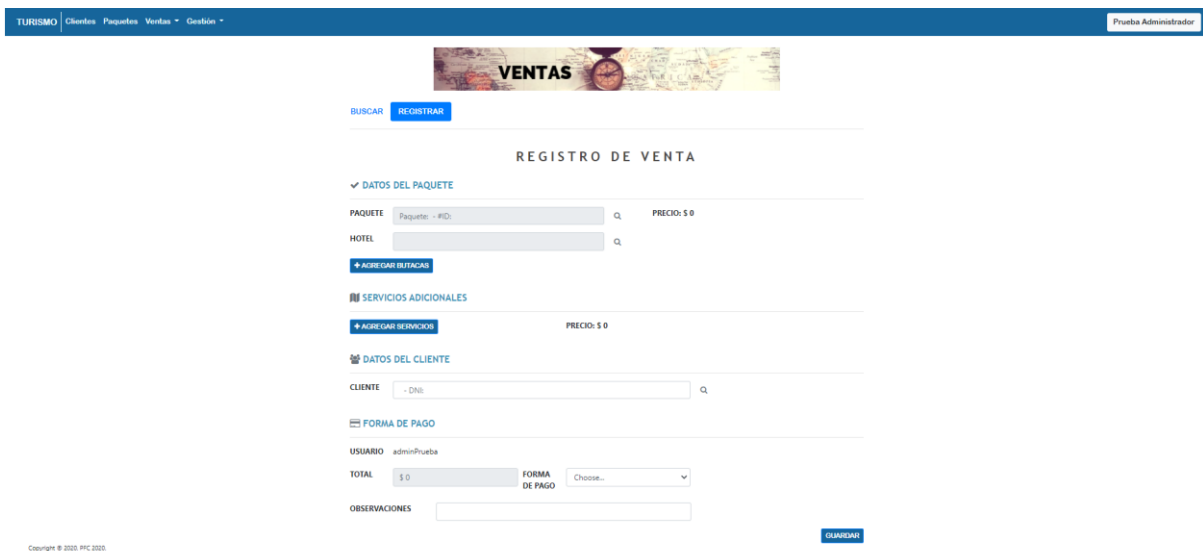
TURISMO Clientes Paquetes Ventas ▾ Gestión ▾

Prueba Administrador

VENTAS

BUSCAR REGISTRAR

REGISTRO DE VENTA

✔ DATOS DEL PAQUETE

PAQUETE Paquete: - #ID:

PRECIO: $ 0

HOTEL

+ AGREGAR BUTACAS

SERVICIOS ADICIONALES

+ AGREGAR SERVICIOS

PRECIO: $ 0

DATOS DEL CLIENTE

CLIENTE - DNI:

FORMA DE PAGO

USUARIO adminPrueba

TOTAL $ 0

FORMA DE PAGO Choose...

OBSERVACIONES

GUARDAR

Copyright © 2020. PFC 2020.